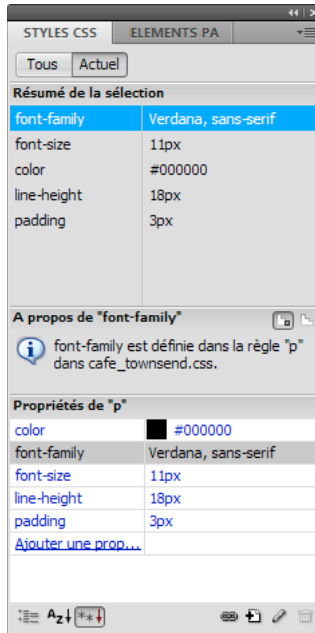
STYLES CSS
ELEMENTS PA

Tous
Actuel

Résumé de la sélection

| | |
|---|---|
| font-family | Verdana, sans-serif |
| font-size | 11px |
| color | #000000 |
| line-height | 18px |
| padding | 3px |

A propos de "font-family"

font-family est définie dans la règle "p" dans cafe_townsend.css.

Propriétés de "p"

| | |
|---|---|
| color | #000000 |
| font-family | Verdana, sans-serif |
| font-size | 11px |
| line-height | 18px |
| padding | 3px |
| Ajouter une prop… | |